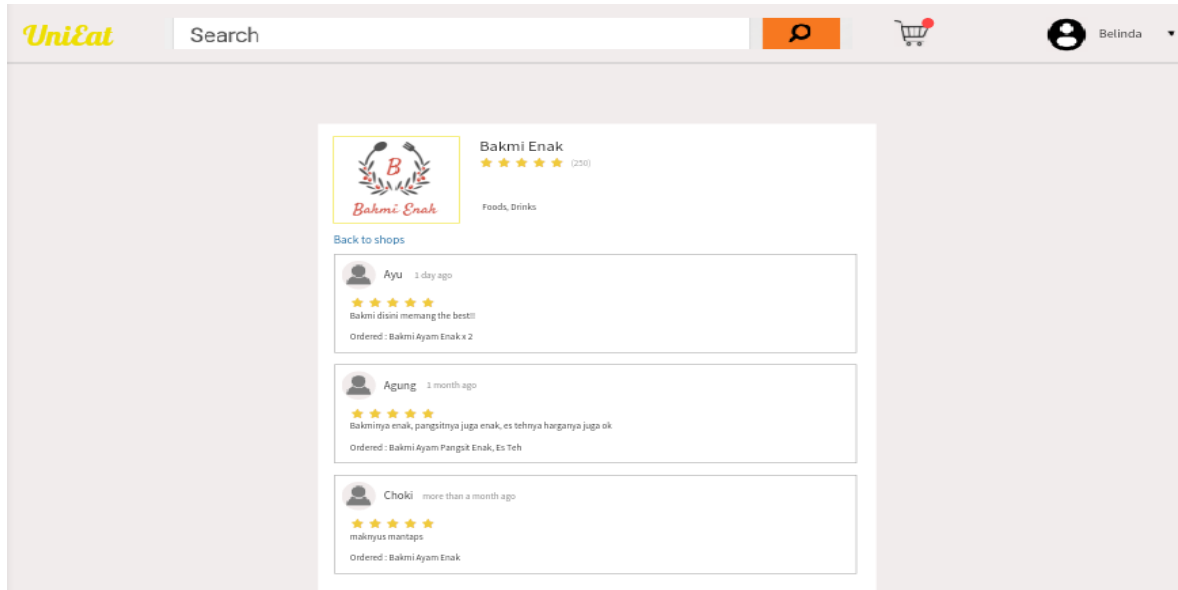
UniEat

Search

Belinda

B
Bakmi Enak

Bakmi Enak
(250)

Foods, Drinks

Back to shops

Ayu 1 day ago

Bakmi disini memang the best!!

Ordered : Bakmi Ayam Enak x 2

Agung 1 month ago

Bakminya enak, pangsitnya juga enak, es tehnya harganya juga ok

Ordered : Bakmi Ayam Pangsit Enak, Es Teh

Choki more than a month ago

maknyus mantaps

Ordered : Bakmi Ayam Enak